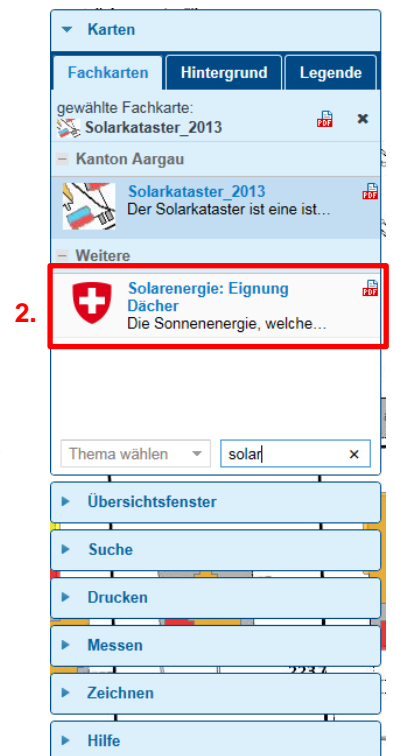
Karten

Fachkarten | Hintergrund | Legende

gewählte Fachkarte:
Solarkataster_2013

Kanton Aargau

Solarkataster_2013
Der Solarkataster ist eine ist...

Weitere

2.

Solarenergie: Eignung Dächer
Die Sonnenenergie, welche...

Thema wählen

solar

Übersichtsfenster

Suche

Drucken

Messen

Zeichnen

Hilfe